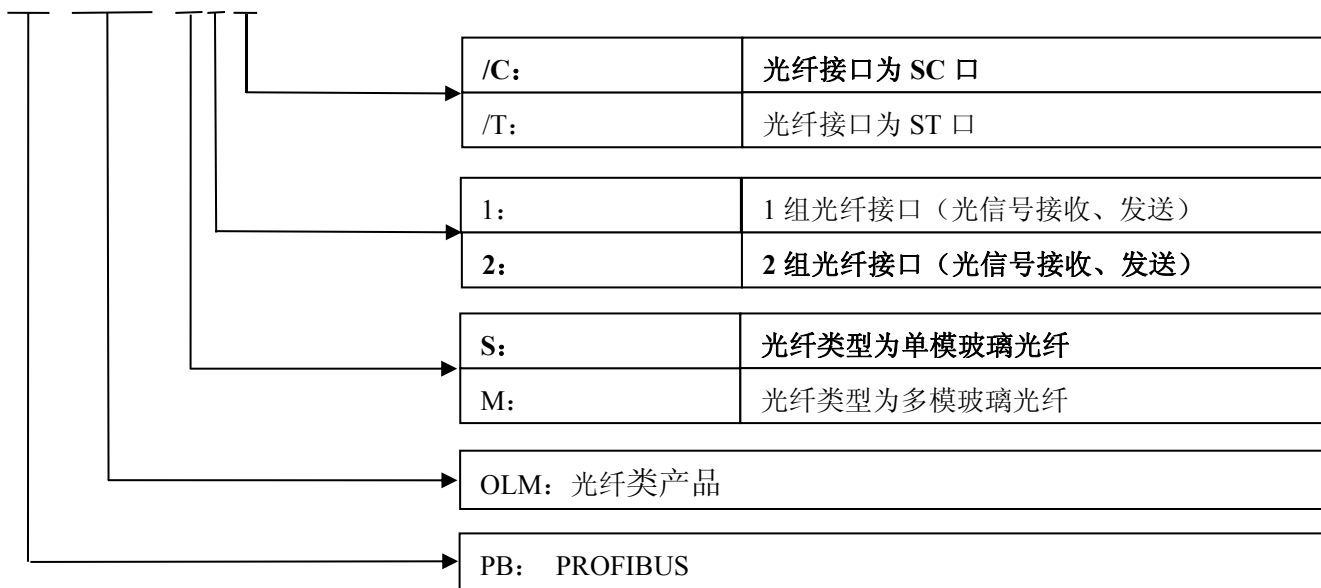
| /C： | 光纤接口为 SC 口 |
|---|---|
| /T： | 光纤接口为 ST 口 |

| 1： | 1 组光纤接口（光信号接收、发送） |
|---|---|
| 2： | 2 组光纤接口（光信号接收、发送） |

| S： | 光纤类型为单模玻璃光纤 |
|---|---|
| M： | 光纤类型为多模玻璃光纤 |

OLM：光纤类产品

PB： PROFIBUS